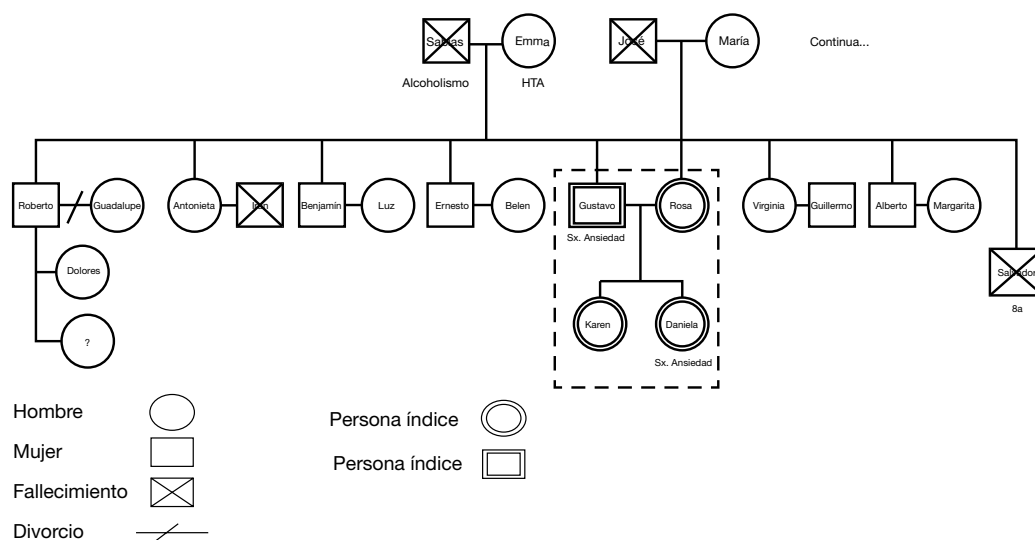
Sabas
Emma
José
María
Continua...
Alcoholismo
HTA
Roberto
Guadalupe
Antonieta
Iván
Benjamin
Luz
Ernesto
Belen
Gustavo
Rosa
Virginia
Guillermo
Alberto
Margarita
Sx. Ansiedad
Dolores
Salvador
8a
Karen
Daniela
Sx. Ansiedad
?

Hombre
Mujer
Fallecimiento
Divorcio
Persona índice
Persona índice